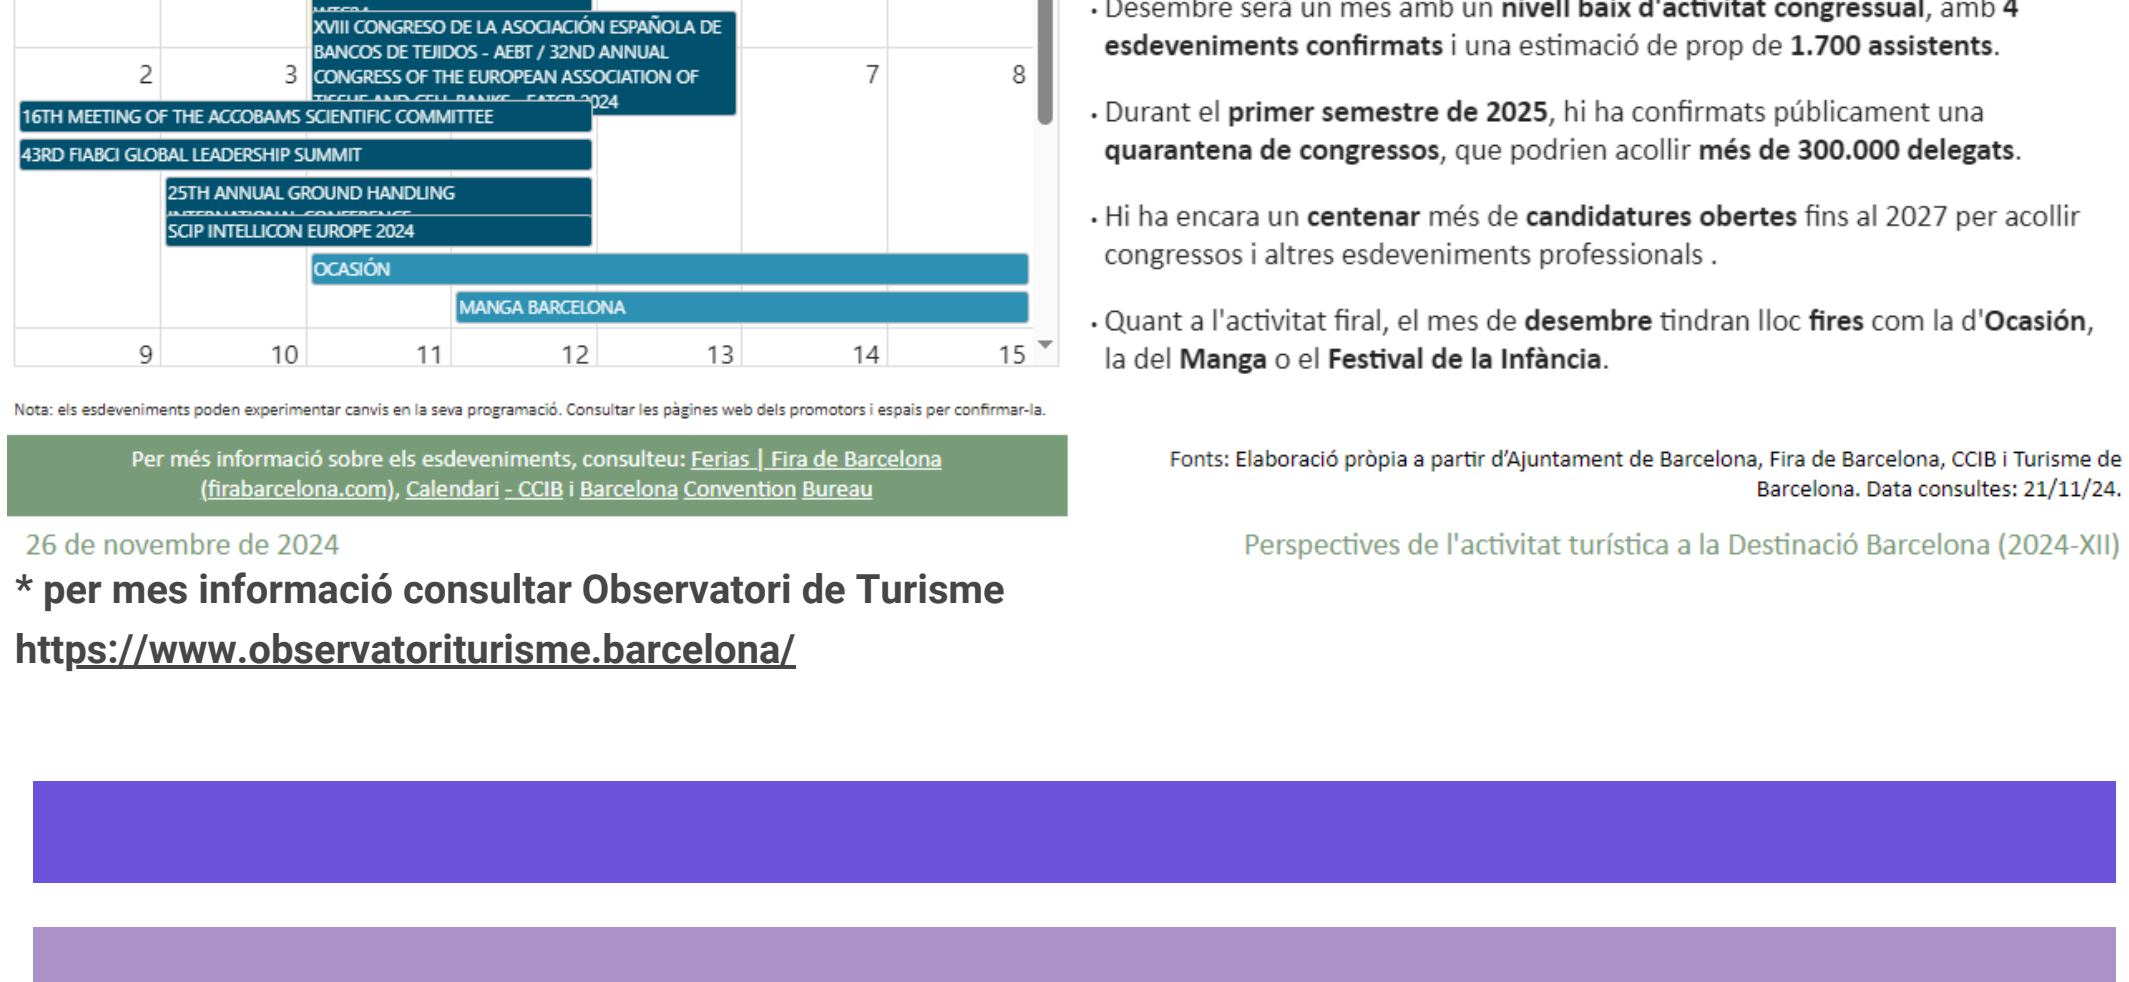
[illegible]
XVIII CONGRESO DE LA ASOCIACIÓN ESPAÑOLA DE BANCOS DE TEJIDOS - AEBT / 32ND ANNUAL CONGRESS OF THE EUROPEAN ASSOCIATION OF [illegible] 2024

| 2 | 3 | | | 7 | 8 |
|---|---|---|---|---|---|

16TH MEETING OF THE ACCOBAMS SCIENTIFIC COMMITTEE
43RD FIABCI GLOBAL LEADERSHIP SUMMIT
25TH ANNUAL GROUND HANDLING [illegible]
SCIP INTELLICON EUROPE 2024
OCASIÓN
MANGA BARCELONA

| 9 | 10 | 11 | 12 | 13 | 14 | 15 |
|---|---|---|---|---|---|---|

Nota: els esdeveniments poden experimentar canvis en la seva programació. Consultar les pàgines web dels promotors i espais per confirmar-la.

Per més informació sobre els esdeveniments, consulteu: Ferias | Fira de Barcelona (firabarcelona.com), Calendari - CCIB i Barcelona Convention Bureau

• Desembre serà un mes amb un nivell baix d'activitat congressual, amb 4 esdeveniments confirmats i una estimació de prop de 1.700 assistents.

• Durant el primer semestre de 2025, hi ha confirmats públicament una quarantena de congressos, que podrien acollir més de 300.000 delegats.

• Hi ha encara un centenar més de candidatures obertes fins al 2027 per acollir congressos i altres esdeveniments professionals .

• Quant a l'activitat firal, el mes de desembre tindran lloc fires com la d'Ocasión, la del Manga o el Festival de la Infància.

Fonts: Elaboració pròpia a partir d'Ajuntament de Barcelona, Fira de Barcelona, CCIB i Turisme de Barcelona. Data consultes: 21/11/24.

26 de novembre de 2024

Perspectives de l'activitat turística a la Destinació Barcelona (2024-XII)

* per mes informació consultar Observatori de Turisme https://www.observatoriturisme.barcelona/